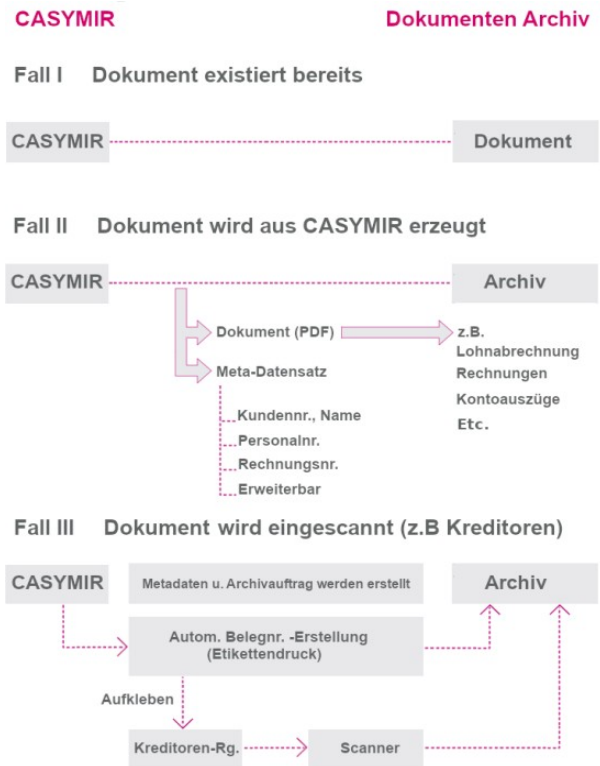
CASYMIR

Dokumenten Archiv

Fall I Dokument existiert bereits

CASYMIR

Dokument

Fall II Dokument wird aus CASYMIR erzeugt

CASYMIR

Archiv

Dokument (PDF)

z.B.
Lohnabrechnung
Rechnungen
Kontoauszüge
Etc.

Meta-Datensatz

Kundennr., Name
Personalnr.
Rechnungsnr.
Erweiterbar

Fall III Dokument wird eingescannt (z.B Kreditoren)

CASYMIR

Metadaten u. Archivauftrag werden erstellt

Archiv

Autom. Belegnr. -Erstellung (Etikettendruck)

Aufkleben

Kreditoren-Rg.

Scanner